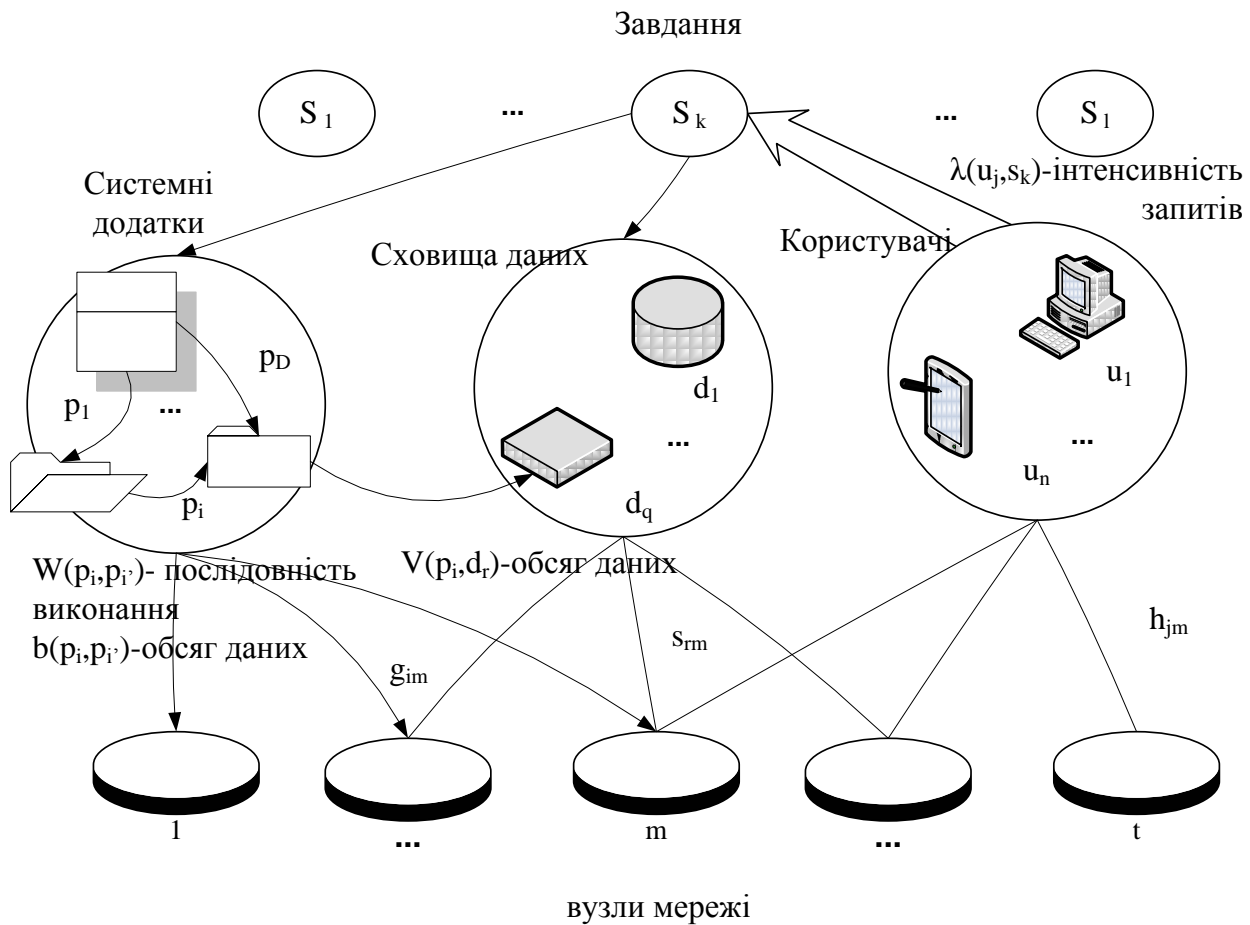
Завдання

$S_1$ ... $S_k$ ... $S_l$

$\lambda(u_j,s_k)$-інтенсивність запитів

Системні додатки

Сховища даних

Користувачі

$p_D$

$p_1$ ...

$p_i$

$d_1$

...

$d_q$

$u_1$

...

$u_n$

$W(p_i,p_{i'})$- послідовність виконання

$b(p_i,p_{i'})$-обсяг даних

$V(p_i,d_r)$-обсяг даних

$g_{im}$

$s_{rm}$

$h_{jm}$

1 ... m ... t

вузли мережі